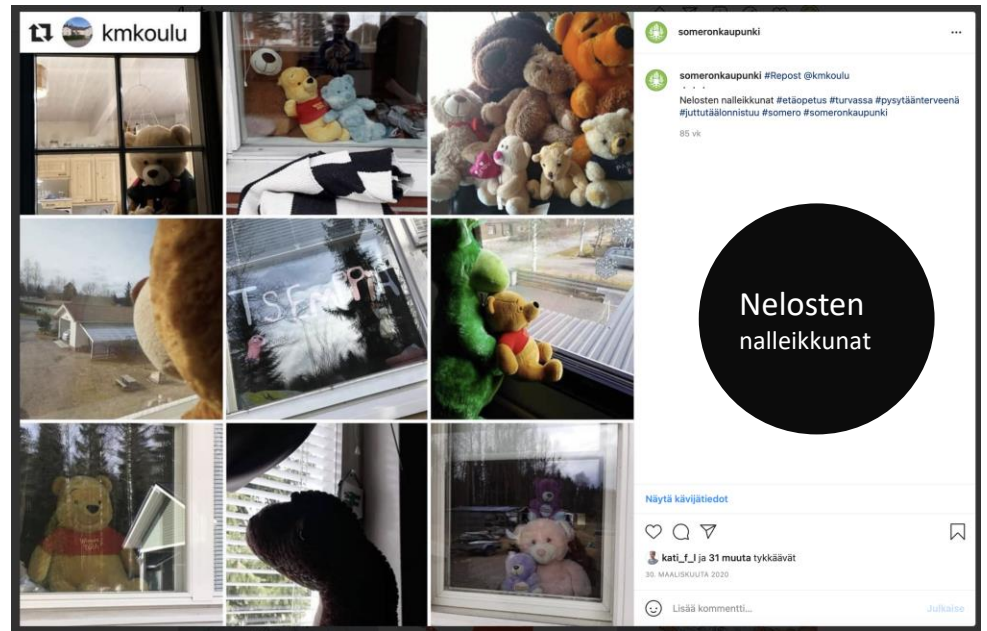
kmkoulu

TSEMPPI

Nelosten
nalleikkunat

someronkaupunki

...

someronkaupunki #Repost @kmkoulu
• • •
Nelosten nalleikkunat #etäopetus #turvassa #pysytäänterveenä #juttutäälonnistuu #somero #someronkaupunki

85 vk

Näytä kävijätiedot

kati_f_l ja 31 muuta tykkäävät

30. MAALISKUUTA 2020

Lisää kommentti...

Julkaise